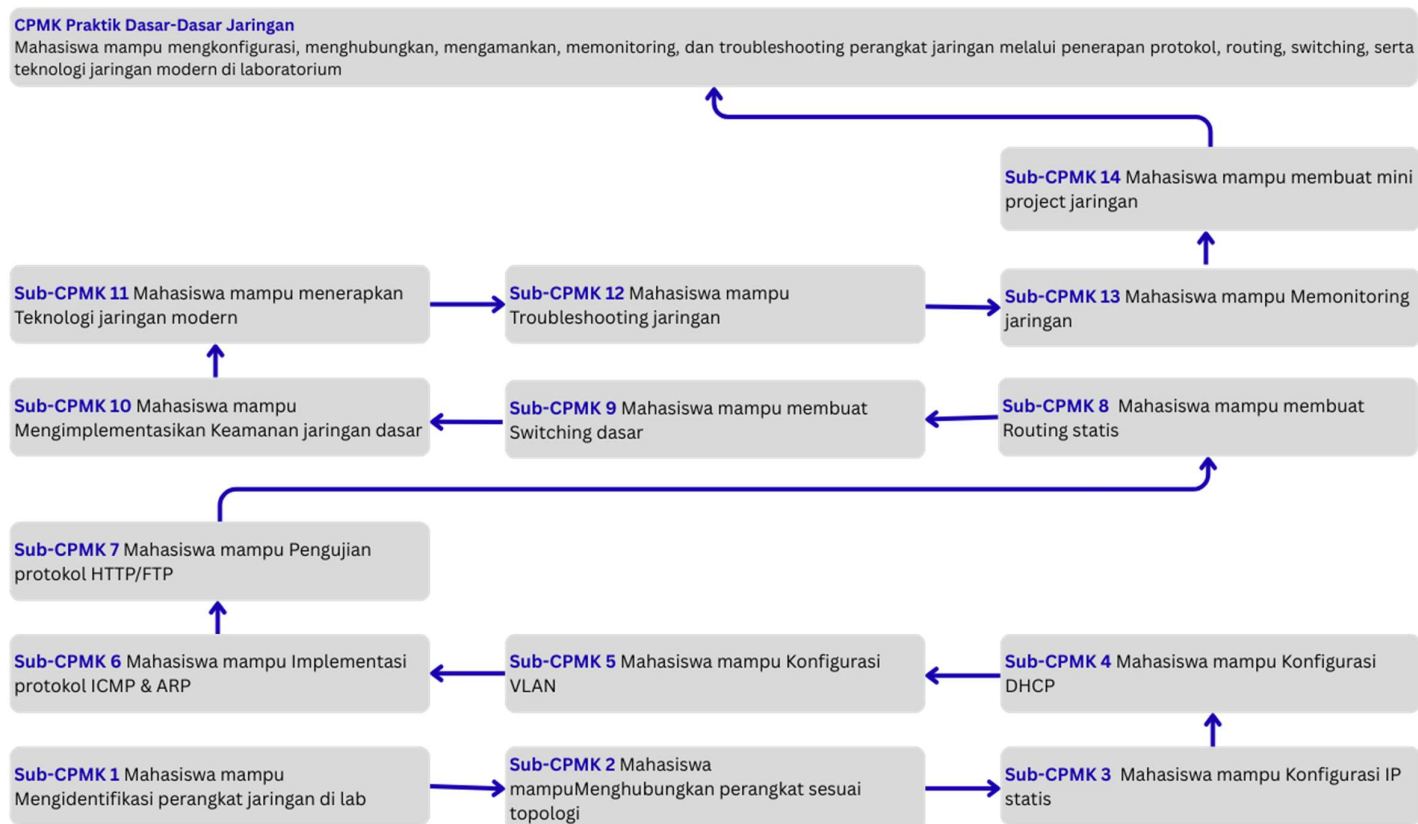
**CPMK Praktik Dasar-Dasar Jaringan**
Mahasiswa mampu mengkonfigurasi, menghubungkan, mengamankan, memonitoring, dan troubleshooting perangkat jaringan melalui penerapan protokol, routing, switching, serta teknologi jaringan modern di laboratorium

**Sub-CPMK 14** Mahasiswa mampu membuat mini project jaringan

**Sub-CPMK 11** Mahasiswa mampu menerapkan Teknologi jaringan modern

**Sub-CPMK 12** Mahasiswa mampu Troubleshooting jaringan

**Sub-CPMK 13** Mahasiswa mampu Memonitoring jaringan

**Sub-CPMK 10** Mahasiswa mampu Mengimplementasikan Keamanan jaringan dasar

**Sub-CPMK 9** Mahasiswa mampu membuat Switching dasar

**Sub-CPMK 8** Mahasiswa mampu membuat Routing statis

**Sub-CPMK 7** Mahasiswa mampu Pengujian protokol HTTP/FTP

**Sub-CPMK 6** Mahasiswa mampu Implementasi protokol ICMP & ARP

**Sub-CPMK 5** Mahasiswa mampu Konfigurasi VLAN

**Sub-CPMK 4** Mahasiswa mampu Konfigurasi DHCP

**Sub-CPMK 1** Mahasiswa mampu Mengidentifikasi perangkat jaringan di lab

**Sub-CPMK 2** Mahasiswa mampuMenghubungkan perangkat sesuai topologi

**Sub-CPMK 3** Mahasiswa mampu Konfigurasi IP statis